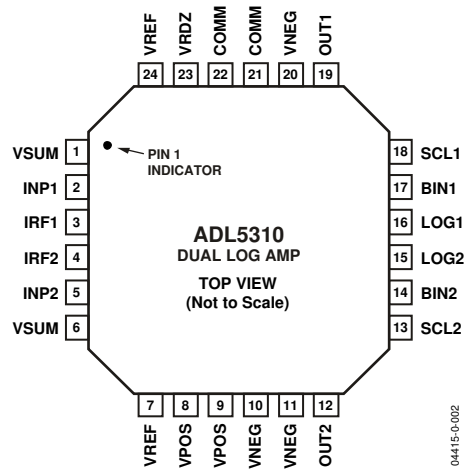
VREF 24
VRDZ 23
COMM 22
COMM 21
VNEG 20
OUT1 19

VSUM 1
INP1 2
IRF1 3
IRF2 4
INP2 5
VSUM 6

PIN 1 INDICATOR

ADL5310
DUAL LOG AMP

TOP VIEW
(Not to Scale)

18 SCL1
17 BIN1
16 LOG1
15 LOG2
14 BIN2
13 SCL2

7 VREF
8 VPOS
9 VPOS
10 VNEG
11 VNEG
12 OUT2

04415-0-002